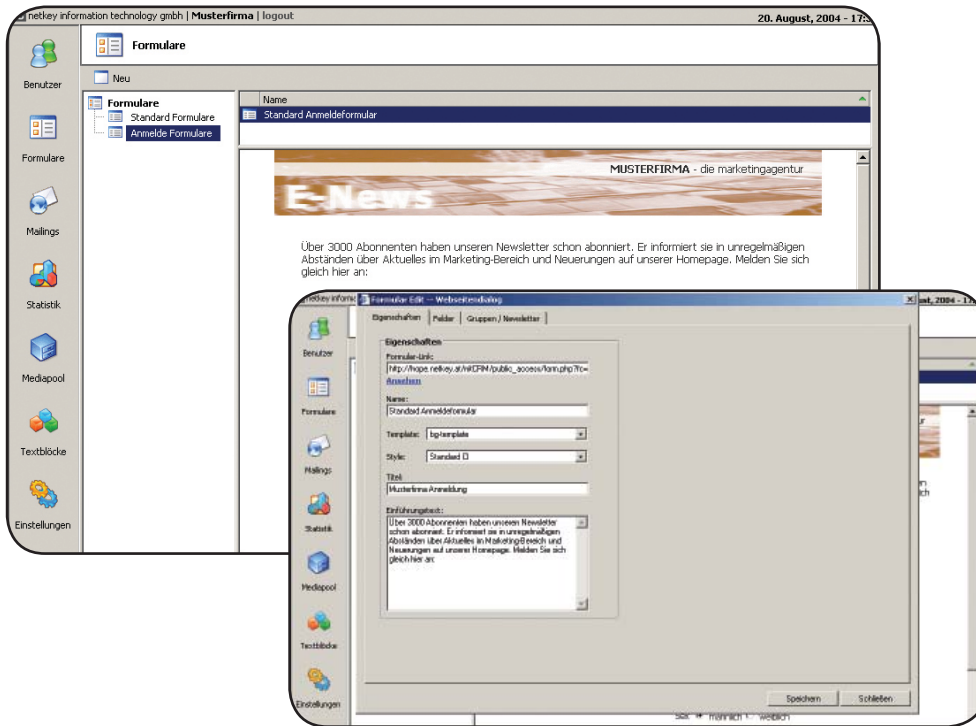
netkey information technology gmbh | Musterfirma | logout

20. August, 2004 - 17:

Formulare

Benutzer

Formulare

Mailings

Statistik

Mediapool

Textblöcke

Einstellungen

Neu

Formulare

Standard Formulare

Anmelde Formulare

Name

Standard Anmeldeformular

MUSTERFIRMA - die marketingagentur

E-News

Über 3000 Abonnenten haben unseren Newsletter schon abonniert. Er informiert sie in unregelmäßigen Abständen über Aktuelles im Marketing-Bereich und Neuerungen auf unserer Homepage. Melden Sie sich gleich hier an:

netkey inform

Formular Edit -- Webseitendialog

ust, 2004 - 17

Eigenschaften | Felder | Gruppen / Newsletter

Eigenschaften

Formular-Link:

http://hope.netkey.at/nkCRM/public_access/form.php?fo=

Ansehen

Name:

Standard Anmeldeformular

Template: bg-template

Style: Standard D

Titel:

Musterfirma Anmeldung

Einführungstext:

Über 3000 Abonnenten haben unseren Newsletter schon abonniert. Er informiert sie in unregelmäßigen Abständen über Aktuelles im Marketing-Bereich und Neuerungen auf unserer Homepage. Melden Sie sich gleich hier an:

Benutzer

Formulare

Mailings

Statistik

Mediapool

Textblöcke

Einstellungen

Speichern

Schließen

Sie: männlich weiblich